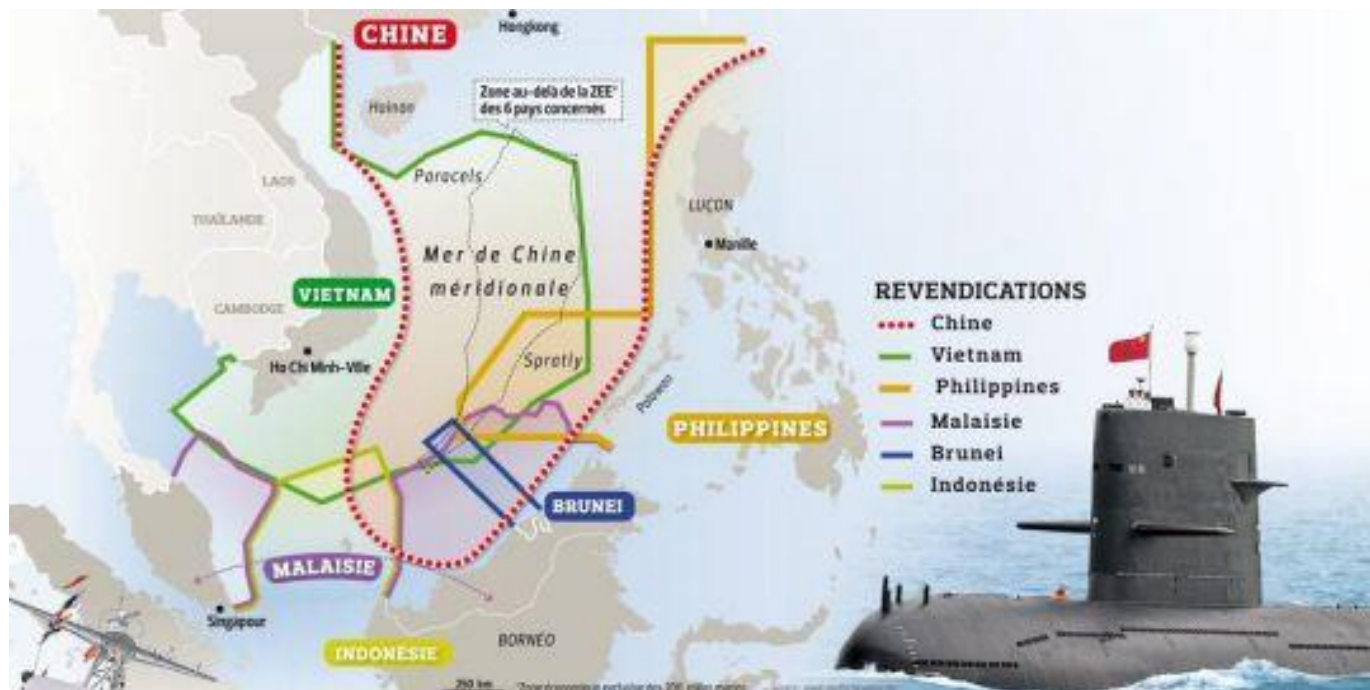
CHINE
Hongkong
Zone au-delà de la ZEE*
des 6 pays concernés
Hainan
Paracels
LAOS
THAÏLANDE
LUÇON
Manille
Mer de Chine
méridionale
VIETNAM
CAMBODGE
Ho Chi Minh-Ville
Spratly
Palawan
PHILIPPINES
BRUNEI
MALAISIE
Singapour
INDONÉSIE
BORNEO
250 km
*Zone économique exclusive des 200 milles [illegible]

REVENDICATIONS
Chine
Vietnam
Philippines
Malaisie
Brunei
Indonésie